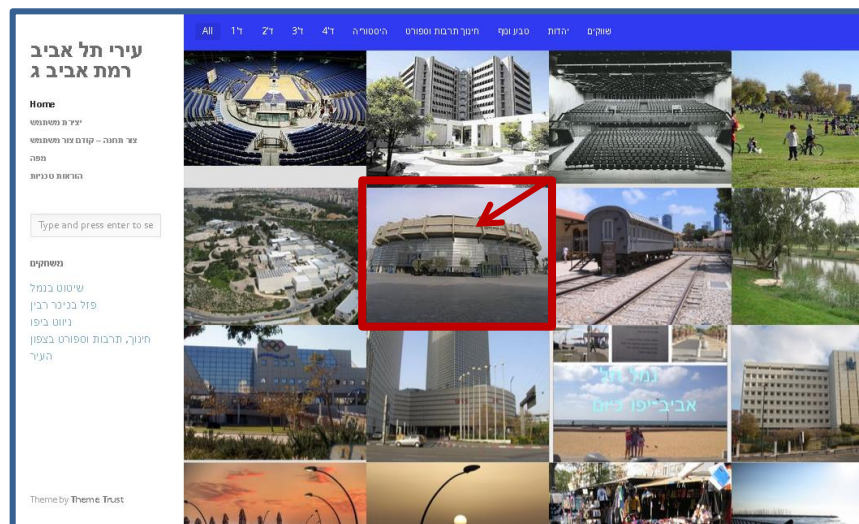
עירי תל אביב
רמת אביב ג

Home
יצירת משתמש
צור תחנה – קודם צור משתמש
מפה
הוראות טכניות

Type and press enter to se

משחקים
שיטוט בנמל
פזל בכיכר רבין
ניווט ביפו
חינוך, תרבות וספורט בצפון העיר

Theme by Theme Trust

All ד'1 ד'2 ד'3 ד'4 היסטוריה חינוך תרבות וספורט טבע ונוף יהדות שווקים

נמל תל אביב-יפו כיום